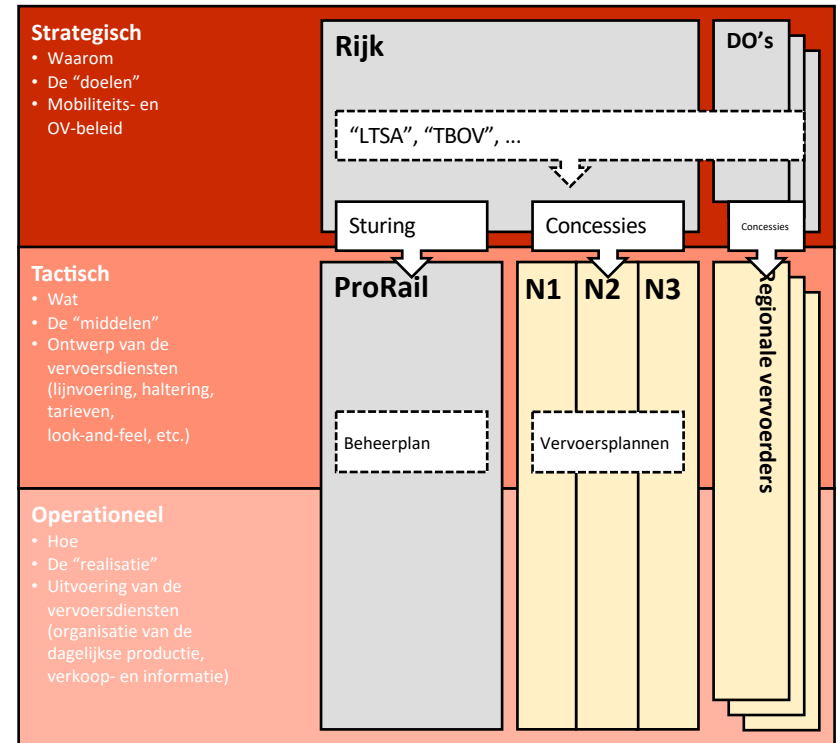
Strategisch
• Waarom
• De "doelen"
• Mobiliteits- en OV-beleid

Rijk

DO's

"LTSA", "TBOV", ...

Sturing

Concessies

Concessies

Tactisch
• Wat
• De "middelen"
• Ontwerp van de vervoersdiensten (lijnvoering, haltering, tarieven, look-and-feel, etc.)

ProRail

N1 N2 N3

Regionale vervoerders

Beheerplan

Vervoersplannen

Operationeel
• Hoe
• De "realisatie"
• Uitvoering van de vervoersdiensten (organisatie van de dagelijkse productie, verkoop- en informatie)